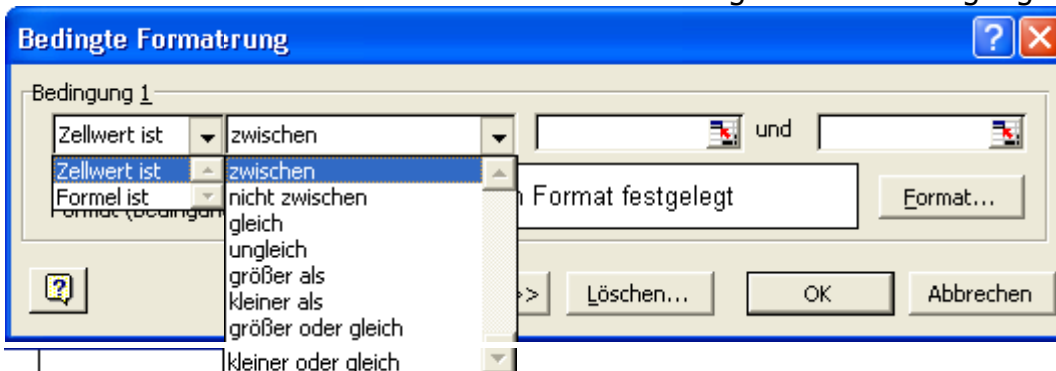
Bedingte Formatierung

Bedingung 1

Zellwert ist
zwischen
und

Zellwert ist
Formel ist
Format (Bedingun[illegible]

zwischen
nicht zwischen
gleich
ungleich
größer als
kleiner als
größer oder gleich
kleiner oder gleich

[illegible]n Format festgelegt

Format...

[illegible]>>
Löschen...
OK
Abbrechen